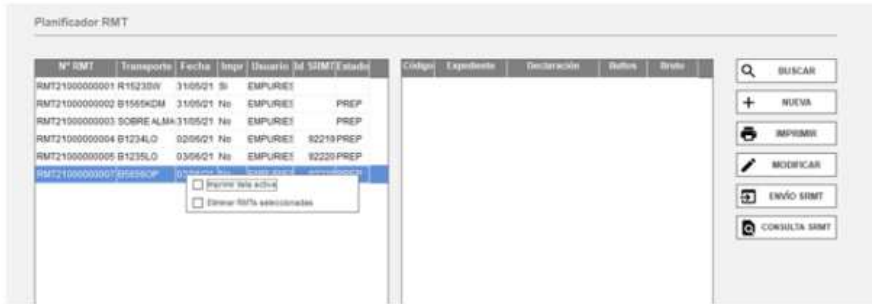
Planificador RMT

| Nº RMT | Transporte | Fecha | Impr | Usuario | Id | SIRMT | Estado |
|---|---|---|---|---|---|---|---|
| RMT21000000001 | R1523SW | 31/05/21 | Si | EMPURIES | | | |
| RMT21000000002 | B1565KDM | 31/05/21 | No | EMPURIES | | | PREP |
| RMT21000000003 | SOBRE ALMA | 31/05/21 | No | EMPURIES | | | PREP |
| RMT21000000004 | B1234LO | 02/06/21 | No | EMPURIES | | 92219 | PREP |
| RMT21000000005 | B1235LO | 03/06/21 | No | EMPURIES | | 92220 | PREP |
| RMT21000000007 | B5656OP | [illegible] | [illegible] | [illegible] | | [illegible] | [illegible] |

Imprimir fila activa
Eliminar RMTs seleccionadas

| Código | Expediente | Declaración | Bultos | Bruto |
|---|---|---|---|---|

BUSCAR
NUEVA
IMPRIMIR
MODIFICAR
ENVÍO SIRMT
CONSULTA SIRMT